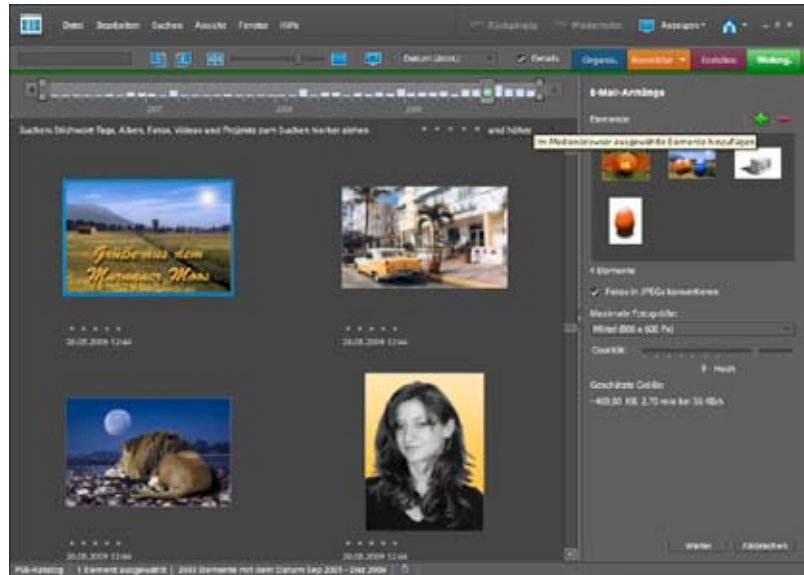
Datei Bearbeiten Suchen Ansicht Fenster Hilfe

Rückgängig Wiederholen Anzeigen

Datum (neu.) Details

Organis. Korrektur Erstellen Weitergab.

2007 2008 2009

Suchen: Stichwort-Tags, Alben, Fotos, Videos und Projekte zum Suchen hierher ziehen und höher

Grüße aus dem Murnauer Moos

20.08.2009 12:44

20.08.2009 12:44

20.08.2009 12:44

20.08.2009 12:44

E-Mail-Anhänge

Elemente

Im Medienbrowser ausgewählte Elemente hinzufügen

4 Elemente

Fotos in JPEGs konvertieren

Maximale Fotogröße:

Mittel (800 x 600 Px)

Qualität:

8 Hoch

Geschätzte Größe:

~469,00 KB, 2,70 min bei 56 KB/s

Weiter Abbrechen

PSE-Katalog | 1 Element ausgewählt | 2003 Elemente mit dem Datum Sep 2001 - Dez 2009 |